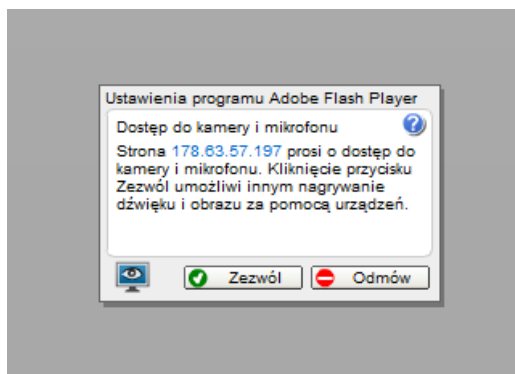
Ustawienia programu Adobe Flash Player

Dostęp do kamery i mikrofonu

Strona 178.63.57.197 prosi o dostęp do kamery i mikrofonu. Kliknięcie przycisku Zezwól umożliwi innym nagrywanie dźwięku i obrazu za pomocą urządzeń.

Zezwól

Odmów